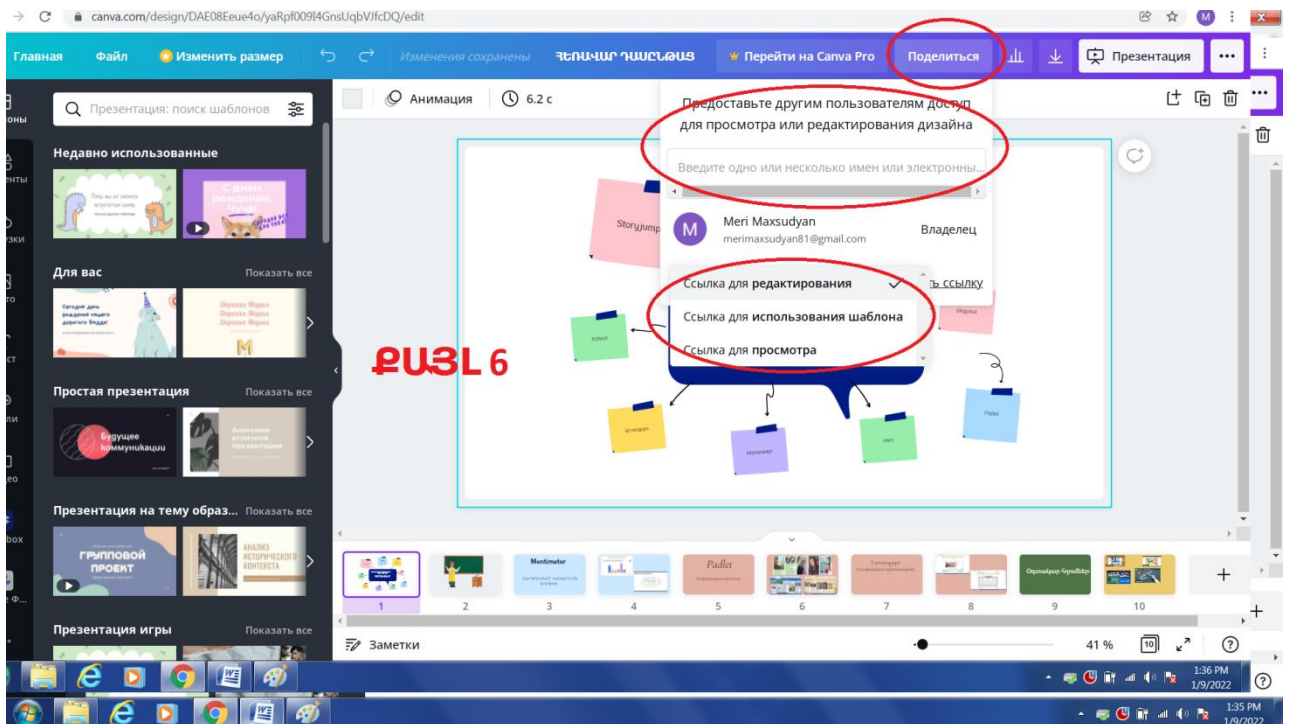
canva.com/design/DAE08Eeue4o/yaRpf009I4GnsUqbVJfcDQ/edit

Главная Файл Изменить размер Изменения сохранены ԴԵՌԱՎԱՐ ԴԱՍԸՆԹԱՑ Перейти на Canva Pro Поделиться Презентация

Презентация: поиск шаблонов

Недавно использованные

Для вас Показать все

Простая презентация Показать все

Будущее коммуникации

Презентация на тему образ... Показать все

ГРУППОВОЙ ПРОЕКТ

АНАЛИЗ ИСТОРИЧЕСКОГО КОНТЕКСТА

Презентация игры Показать все

Анимация 6.2 с

Предоставьте другим пользователям доступ для просмотра или редактирования дизайна

Введите одно или несколько имен или электронны...

Meri Maxsudyan
merimaxsudyan81@gmail.com
Владелец

Ссылка для редактирования
Ссылка для использования шаблона
Ссылка для просмотра

ть ссылку

ՔԱՅԼ 6

StoryJump

Kahoot

Mentimeter

Padlet

1 2 3 4 5 6 7 8 9 10

Mentimeter

Padlet

Заметки

41 %

1:36 PM
1/9/2022

1:35 PM
1/9/2022